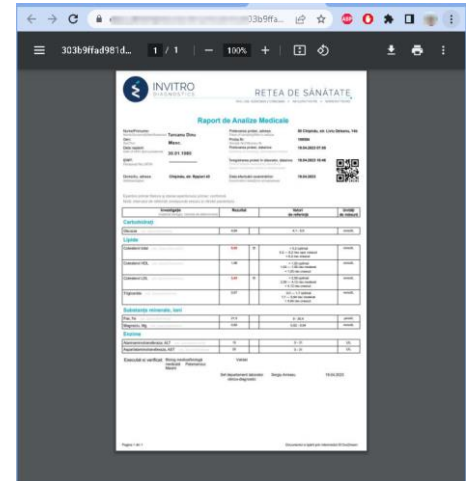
3b9ffa...

303b9ffad981d...
1 / 1
100%

INVITRO
DIAGNOSTICS
REȚEA DE SĂNĂTATE

Raport de Analize Medicale

Tamara Dinu
Masc.
20.01.1980
Chișinău, str. Rpperi 45

Chișinău, str. Liviu Deleanu, 14d
188566
19.04.2023
19.04.2023 18:46
19.04.2023

| Investigație | Rezultat | | Valori de referință | Unități de măsură |
|---|---|---|---|---|
| Carbohidrați | | | | |
| Glucoza | 5,60 | | 4,1 - 5,9 | mmol/L |
| Lipide | | | | |
| Colesterol total | 5,60 | ↑ | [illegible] | mmol/L |
| Colesterol HDL | 1,06 | | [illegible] | mmol/L |
| Colesterol LDL | 3,83 | ↑ | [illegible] | mmol/L |
| Trigliceride | 0,57 | | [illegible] | mmol/L |
| Substanțe minerale, ioni | | | | |
| Fier, Fe | 21,6 | | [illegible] | µmol/L |
| Magneziu, Mg | 0,88 | | 0,65 - 1,05 | mmol/L |
| Enzime | | | | |
| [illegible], ALT | 15 | | 0 - 41 | U/L |
| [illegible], AST | 18 | | 0 - 40 | U/L |

Executat și verificat: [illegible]
Validat:
Șef departament laborator clinico-diagnostic: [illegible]
19.04.2023

Pagina 1 din 1
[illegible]